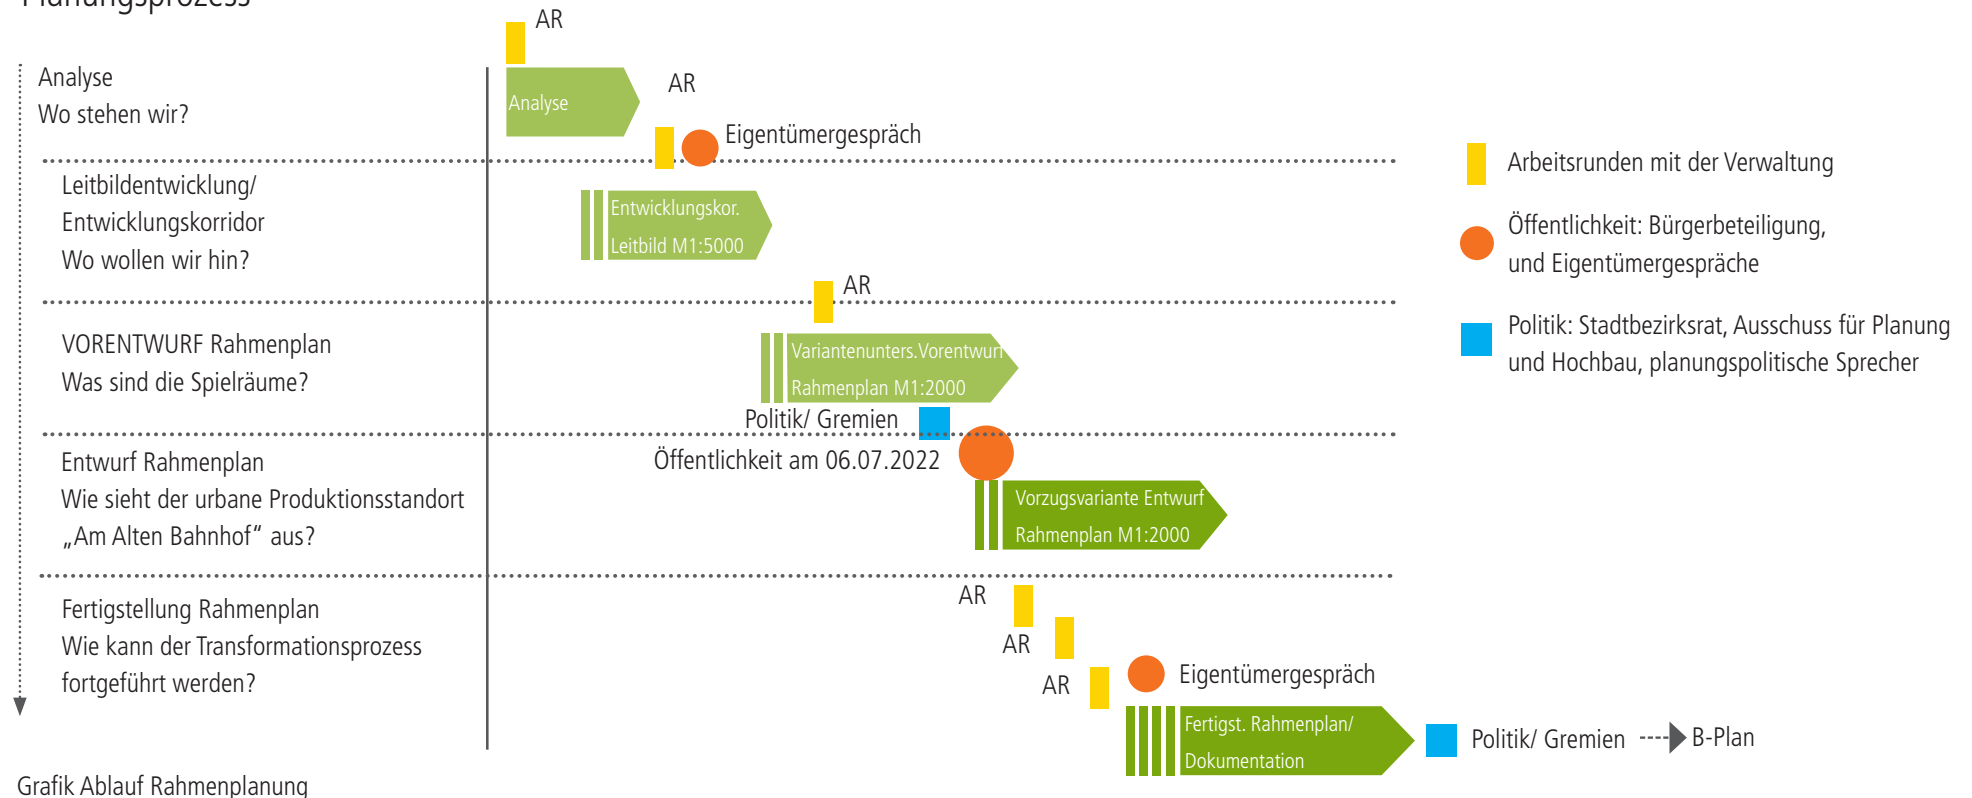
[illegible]

Analyse
Wo stehen wir?

AR

Analyse

AR

Eigentümergespräch

Leitbildentwicklung/
Entwicklungskorridor
Wo wollen wir hin?

Entwicklungskor.
Leitbild M1:5000

AR

VORENTWURF Rahmenplan
Was sind die Spielräume?

Variantenunters.Vorentwurf
Rahmenplan M1:2000

Politik/ Gremien

Entwurf Rahmenplan
Wie sieht der urbane Produktionsstandort „Am Alten Bahnhof" aus?

Öffentlichkeit am 06.07.2022

Vorzugsvariante Entwurf
Rahmenplan M1:2000

Fertigstellung Rahmenplan
Wie kann der Transformationsprozess fortgeführt werden?

AR

AR

AR

Eigentümergespräch

Fertigst. Rahmenplan/
Dokumentation

Politik/ Gremien

B-Plan

Arbeitsrunden mit der Verwaltung

Öffentlichkeit: Bürgerbeteiligung, und Eigentümergespräche

Politik: Stadtbezirksrat, Ausschuss für Planung und Hochbau, planungspolitische Sprecher

Grafik Ablauf Rahmenplanung